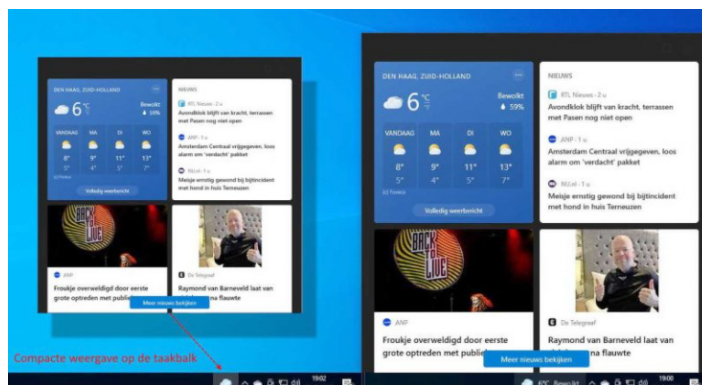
DEN HAAG, ZUID-HOLLAND
6°C
Bewolkt
59%
VANDAAG MA DI WO
8° 9° 11° 13°
5° 4° 5° 7°
Volledig weerbericht
NIEUWS
RTL Nieuws · 2 u
Avondklok blijft van kracht, terrassen met Pasen nog niet open
ANP · 1 u
Amsterdam Centraal vrijgegeven, loos alarm om 'verdacht' pakket
NU.nl · 1 u
Meisje ernstig gewond bij bijtincident met hond in huis Terneuzen
BACK TO LIVE
ANP
Froukje overweldigd door eerste grote optreden met publi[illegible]
De Telegraaf
Raymond van Barneveld laat van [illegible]na flauwte
Meer nieuws bekijken

DEN HAAG, ZUID-HOLLAND
6°C
Bewolkt
59%
VANDAAG MA DI WO
8° 9° 11° 13°
5° 4° 5° 7°
Volledig weerbericht
NIEUWS
RTL Nieuws · 2 u
Avondklok blijft van kracht, terrassen met Pasen nog niet open
ANP · 1 u
Amsterdam Centraal vrijgegeven, loos alarm om 'verdacht' pakket
NU.nl · 1 u
Meisje ernstig gewond bij bijtincident met hond in huis Terneuzen
BACK TO LIVE
ANP
Froukje overweldigd door eerste grote optreden met publi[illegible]
De Telegraaf
Raymond van Barneveld laat van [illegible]na flauwte
Meer nieuws bekijken

Compacte weergave op de taakbalk

19:02

6°C Bewolkt
19:00